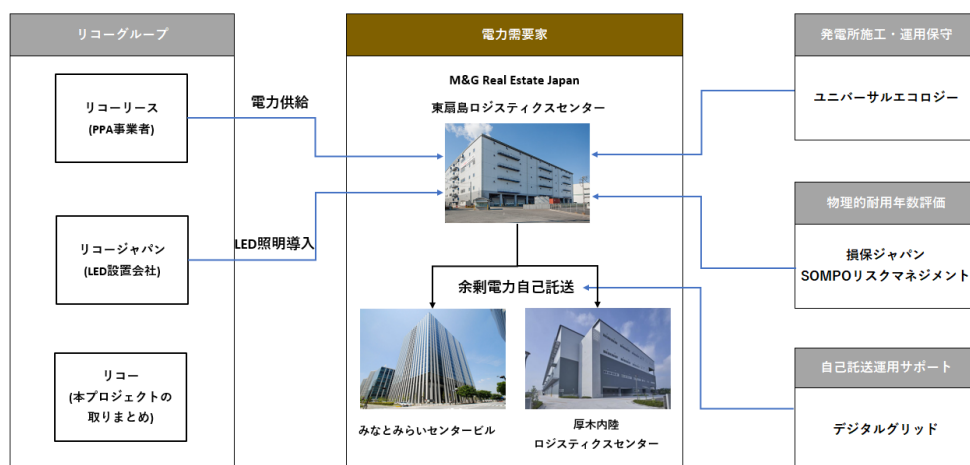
リコーグループ

リコーリース
(PPA事業者)

リコージャパン
(LED設置会社)

リコー
(本プロジェクトの取りまとめ)

電力供給

LED照明導入

電力需要家

M&G Real Estate Japan
東扇島ロジスティクスセンター

余剰電力自己託送

みなとみらいセンタービル

厚木内陸
ロジスティクスセンター

発電所施工・運用保守

ユニバーサルエコロジー

物理的耐用年数評価

損保ジャパン
SOMPOリスクマネジメント

自己託送運用サポート

デジタルグリッド